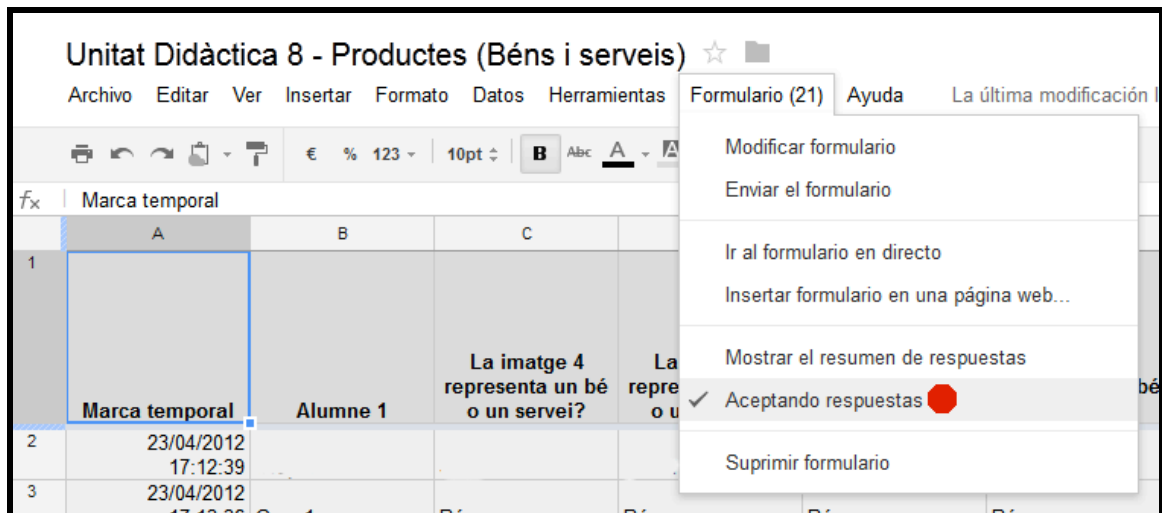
Unitat Didàctica 8 - Productes (Béns i serveis)

Archivo Editar Ver Insertar Formato Datos Herramientas Formulario (21) Ayuda La última modificación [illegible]

€ % 123 10pt B Abc A

$f_x$ Marca temporal

| | A | B | C | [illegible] |
|---|---|---|---|---|
| 1 | Marca temporal | Alumne 1 | La imatge 4 representa un bé o un servei? | La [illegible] repre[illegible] o u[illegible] |
| 2 | 23/04/2012 17:12:39 | | | |
| 3 | 23/04/2012 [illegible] | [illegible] | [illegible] | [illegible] |

Modificar formulario
Enviar el formulario
Ir al formulario en directo
Insertar formulario en una página web...
Mostrar el resumen de respuestas
Aceptando respuestas
Suprimir formulario

bé